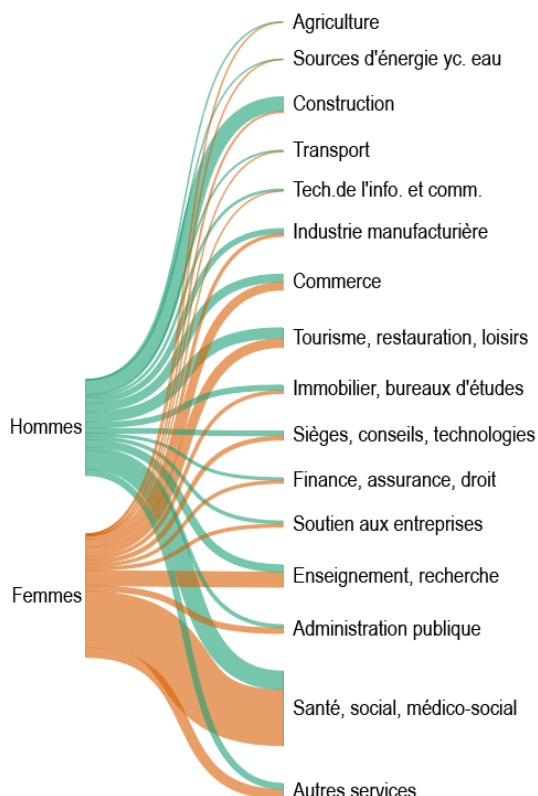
Hommes

Femmes

Agriculture

Sources d'énergie yc. eau

Construction

Transport

Tech.de l'info. et comm.

Industrie manufacturière

Commerce

Tourisme, restauration, loisirs

Immobilier, bureaux d'études

Sièges, conseils, technologies

Finance, assurance, droit

Soutien aux entreprises

Enseignement, recherche

Administration publique

Santé, social, médico-social

Autres services